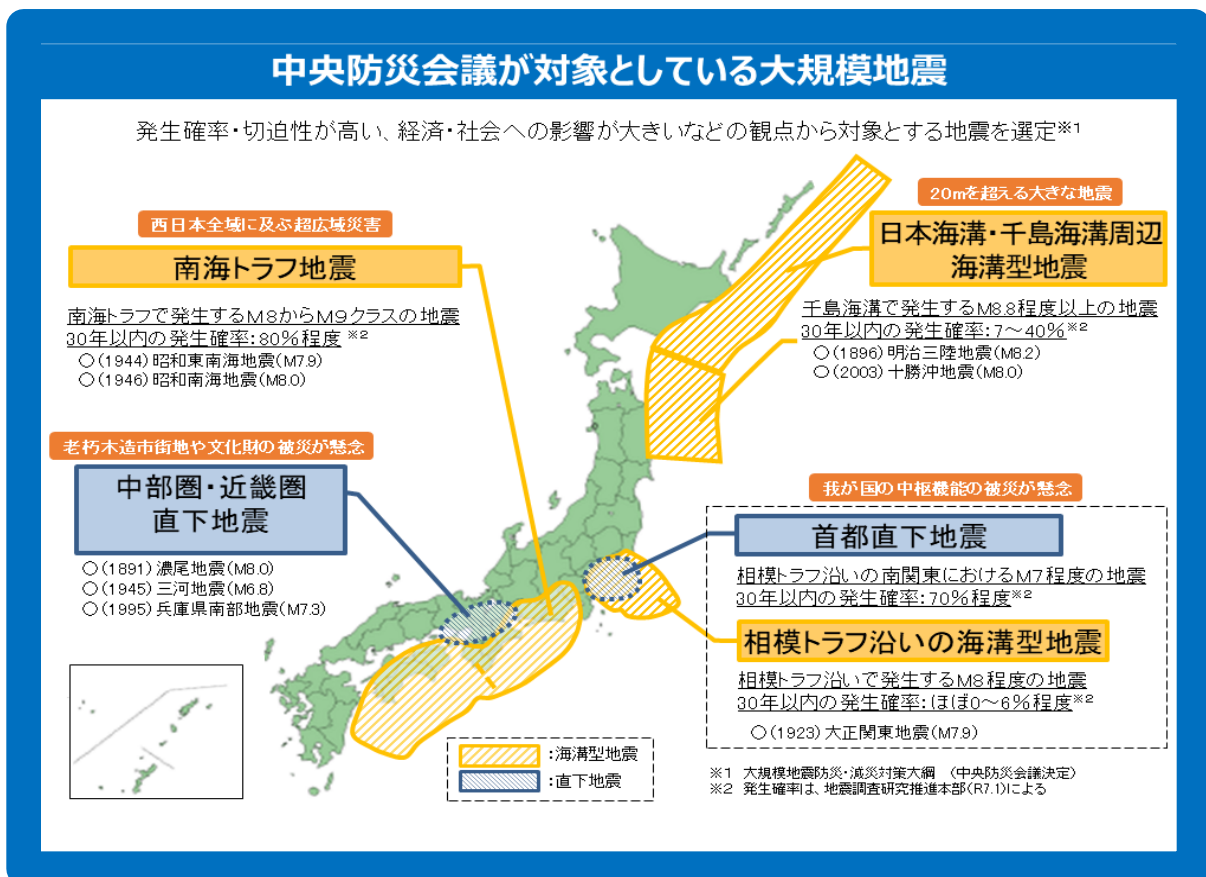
中央防災会議が対象としている大規模地震

発生確率・切迫性が高い、経済・社会への影響が大きいなどの観点から対象とする地震を選定※1

西日本全域に及ぶ超広域災害

南海トラフ地震

南海トラフで発生するM8からM9クラスの地震
30年以内の発生確率：80%程度※2
○（1944）昭和東南海地震（M7.9）
○（1946）昭和南海地震（M8.0）

20mを超える大きな地震

日本海溝・千島海溝周辺
海溝型地震

千島海溝で発生するM8.8程度以上の地震
30年以内の発生確率：7～40%※2
○（1896）明治三陸地震（M8.2）
○（2003）十勝沖地震（M8.0）

老朽木造市街地や文化財の被災が懸念

中部圏・近畿圏
直下地震

○（1891）濃尾地震（M8.0）
○（1945）三河地震（M6.8）
○（1995）兵庫県南部地震（M7.3）

我が国の中枢機能の被災が懸念

首都直下地震

相模トラフ沿いの南関東におけるM7程度の地震
30年以内の発生確率：70%程度※2

相模トラフ沿いの海溝型地震

相模トラフ沿いで発生するM8程度の地震
30年以内の発生確率：ほぼ0～6%程度※2
○（1923）大正関東地震（M7.9）

：海溝型地震
：直下地震

※1　大規模地震防災・減災対策大綱　（中央防災会議決定）
※2　発生確率は、地震調査研究推進本部（R7.1）による